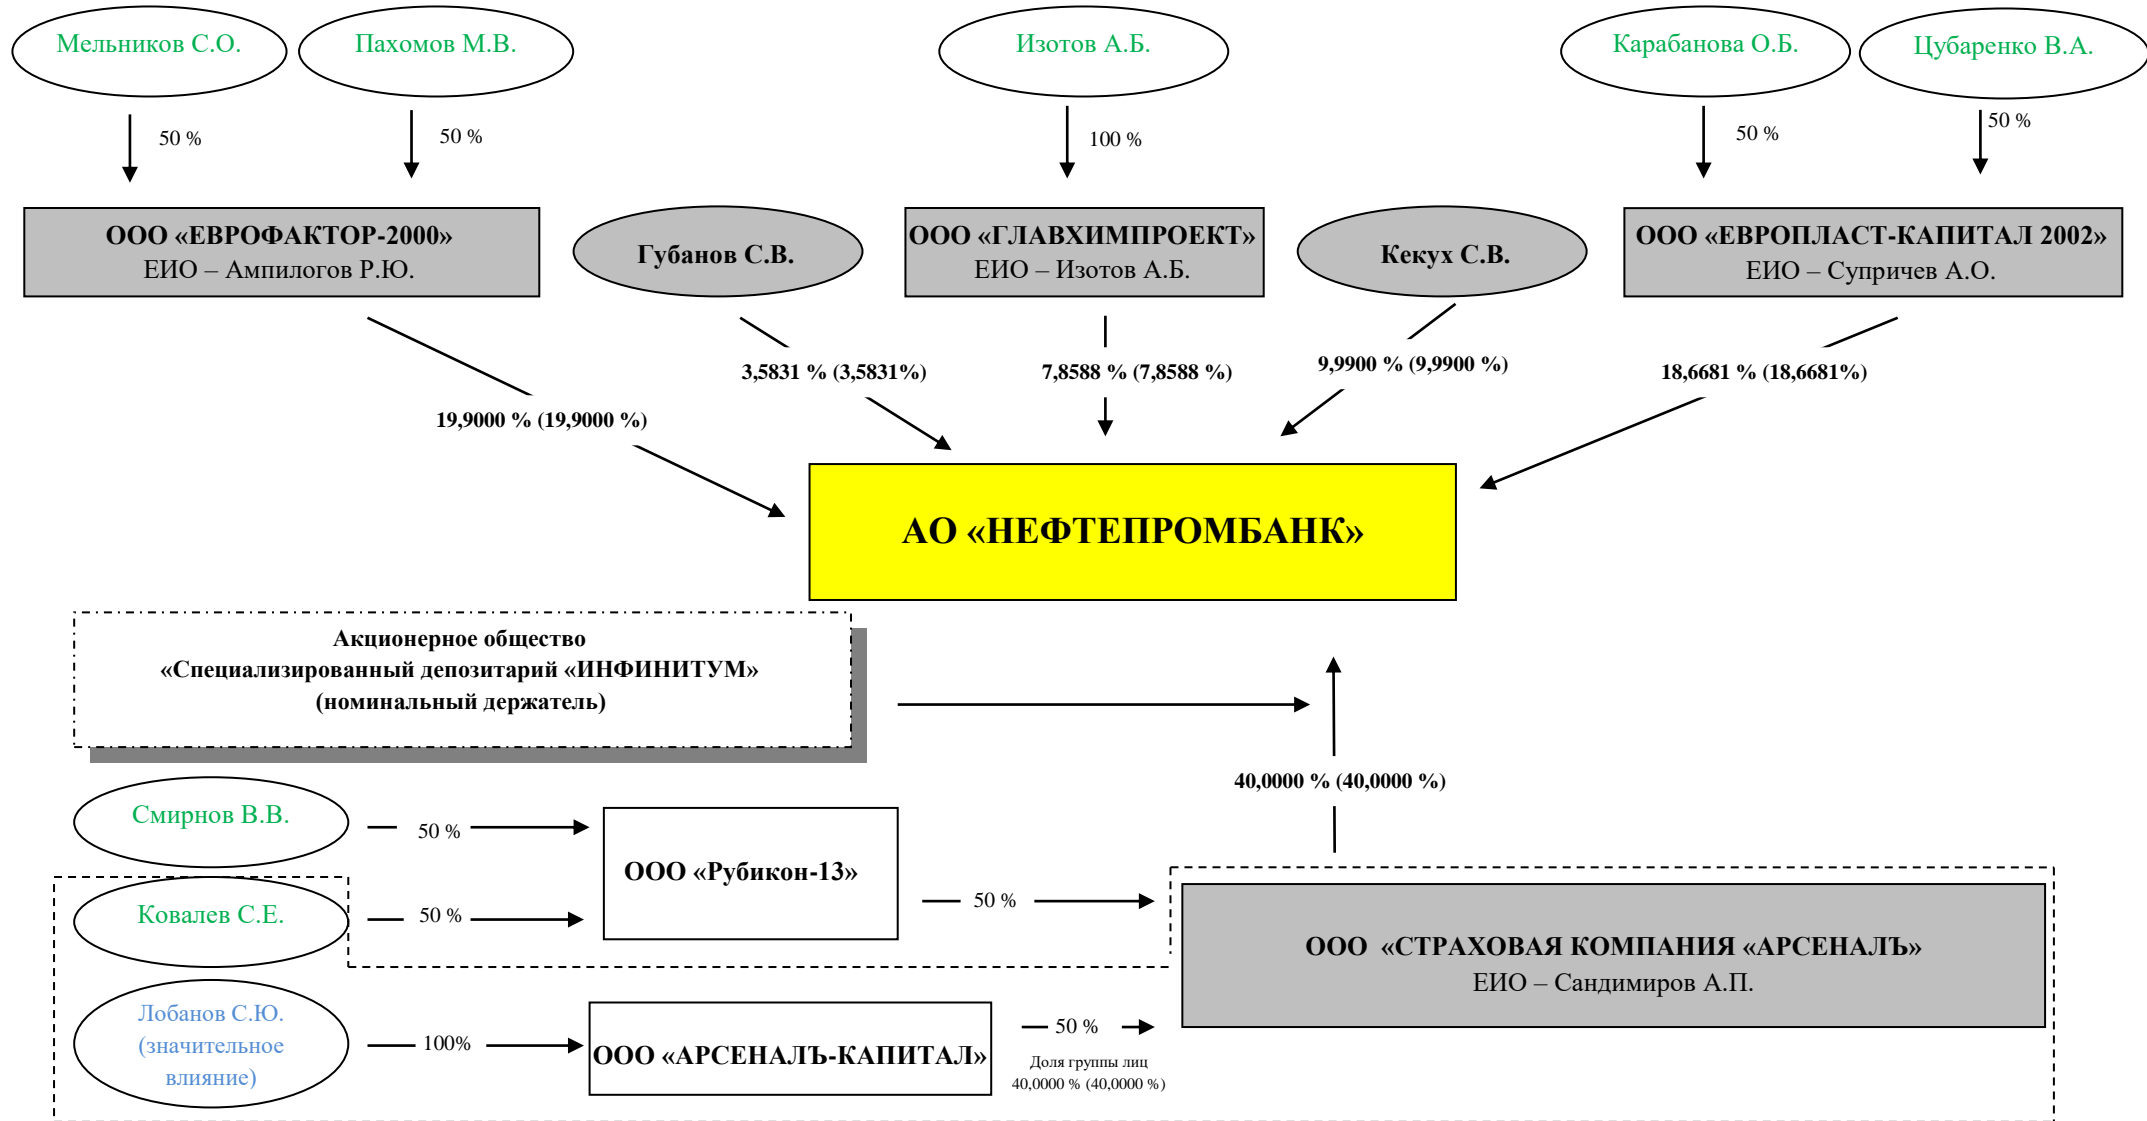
Мельников С.О.

Пахомов М.В.

Изотов А.Б.

Карабанова О.Б.

Цубаренко В.А.

50 %

50 %

100 %

50 %

50 %

ООО «ЕВРОФАКТОР-2000»
ЕИО – Ампилогов Р.Ю.

Губанов С.В.

ООО «ГЛАВХИМПРОЕКТ»
ЕИО – Изотов А.Б.

Кекух С.В.

ООО «ЕВРОПЛАСТ-КАПИТАЛ 2002»
ЕИО – Супричев А.О.

19,9000 % (19,9000 %)

3,5831 % (3,5831%)

7,8588 % (7,8588 %)

9,9900 % (9,9900 %)

18,6681 % (18,6681%)

АО «НЕФТЕПРОМБАНК»

Акционерное общество
«Специализированный депозитарий «ИНФИНИТУМ»
(номинальный держатель)

40,0000 % (40,0000 %)

Смирнов В.В.

50 %

ООО «Рубикон-13»

Ковалев С.Е.

50 %

50 %

ООО «СТРАХОВАЯ КОМПАНИЯ «АРСЕНАЛЪ»
ЕИО – Сандимиров А.П.

Лобанов С.Ю.
(значительное
влияние)

100%

ООО «АРСЕНАЛЪ-КАПИТАЛ»

50 %

Доля группы лиц
40,0000 % (40,0000 %)